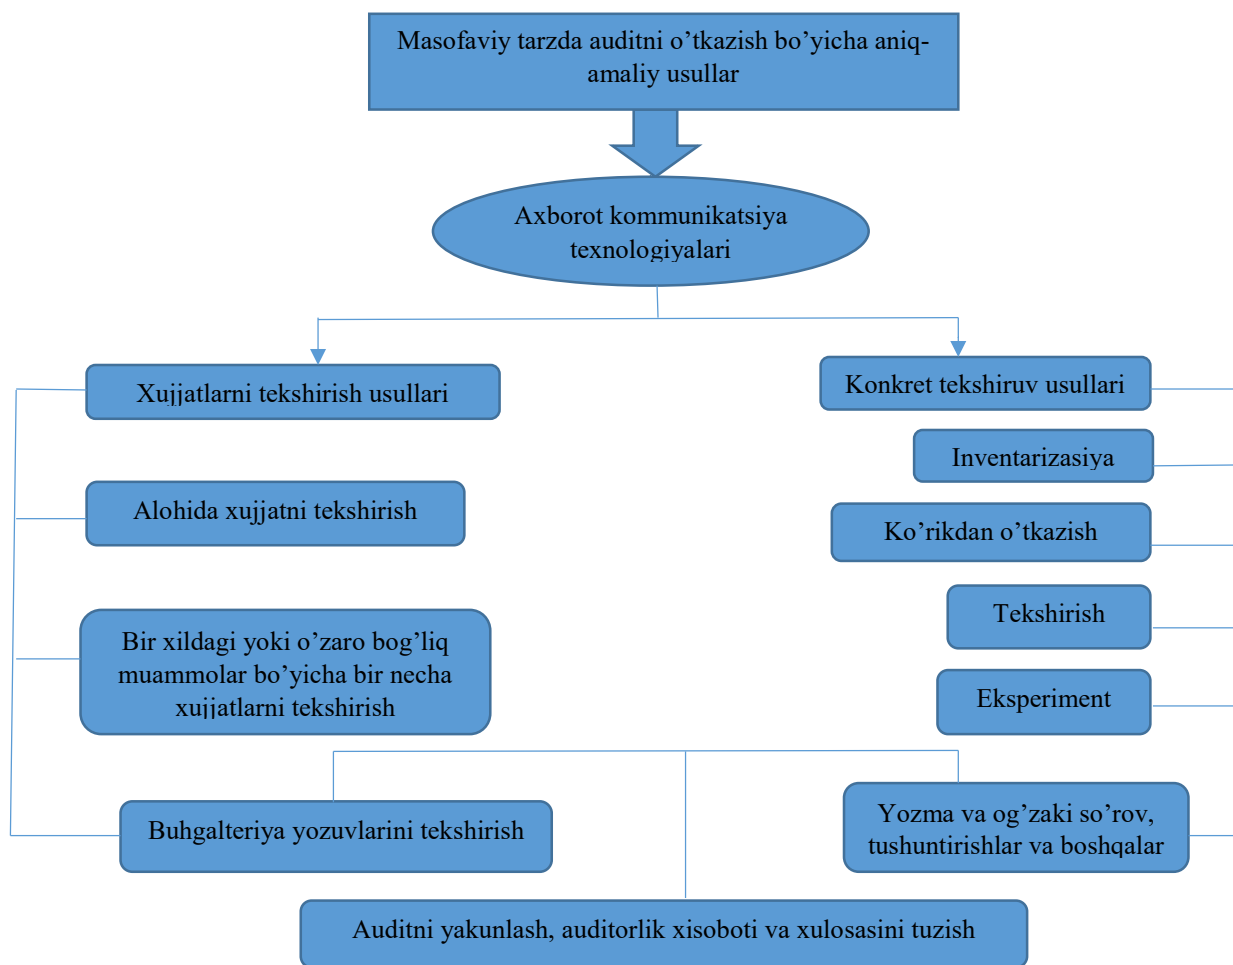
Masofaviy tarzda auditni o'tkazish bo'yicha aniq-amaliy usullar

Axborot kommunikatsiya texnologiyalari

Xujjatlarni tekshirish usullari

Alohida xujjatni tekshirish

Bir xildagi yoki o'zaro bog'liq muammolar bo'yicha bir necha xujjatlarni tekshirish

Buhgalteriya yozuvlarini tekshirish

Konkret tekshiruv usullari

Inventarizasiya

Ko'rikdan o'tkazish

Tekshirish

Eksperiment

Yozma va og'zaki so'rov, tushuntirishlar va boshqalar

Auditni yakunlash, auditorlik xisoboti va xulosasini tuzish